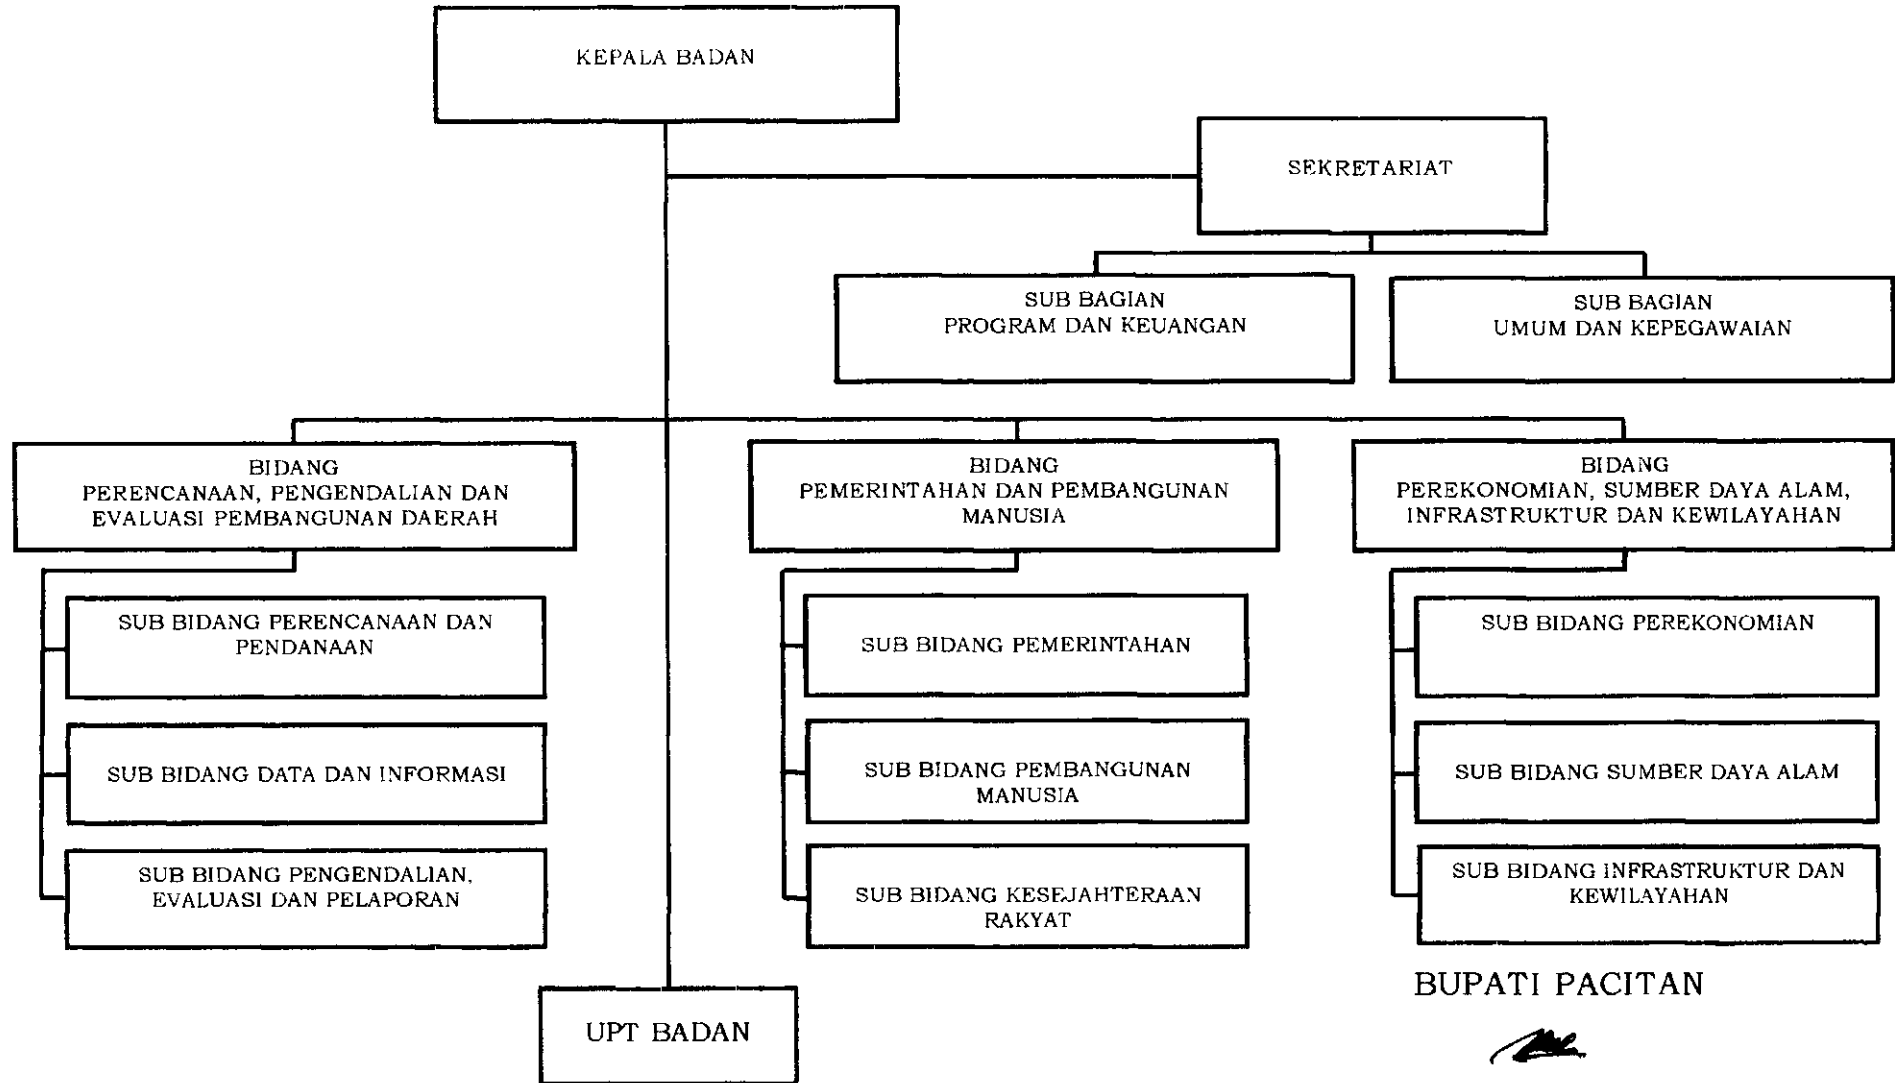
KEPALA BADAN

SEKRETARIAT

SUB BAGIAN
PROGRAM DAN KEUANGAN

SUB BAGIAN
UMUM DAN KEPEGAWAIAN

BIDANG
PERENCANAAN, PENGENDALIAN DAN EVALUASI PEMBANGUNAN DAERAH

SUB BIDANG PERENCANAAN DAN PENDANAAN

SUB BIDANG DATA DAN INFORMASI

SUB BIDANG PENGENDALIAN, EVALUASI DAN PELAPORAN

BIDANG
PEMERINTAHAN DAN PEMBANGUNAN MANUSIA

SUB BIDANG PEMERINTAHAN

SUB BIDANG PEMBANGUNAN MANUSIA

SUB BIDANG KESEJAHTERAAN RAKYAT

BIDANG
PEREKONOMIAN, SUMBER DAYA ALAM, INFRASTRUKTUR DAN KEWILAYAHAN

SUB BIDANG PEREKONOMIAN

SUB BIDANG SUMBER DAYA ALAM

SUB BIDANG INFRASTRUKTUR DAN KEWILAYAHAN

UPT BADAN

BUPATI PACITAN